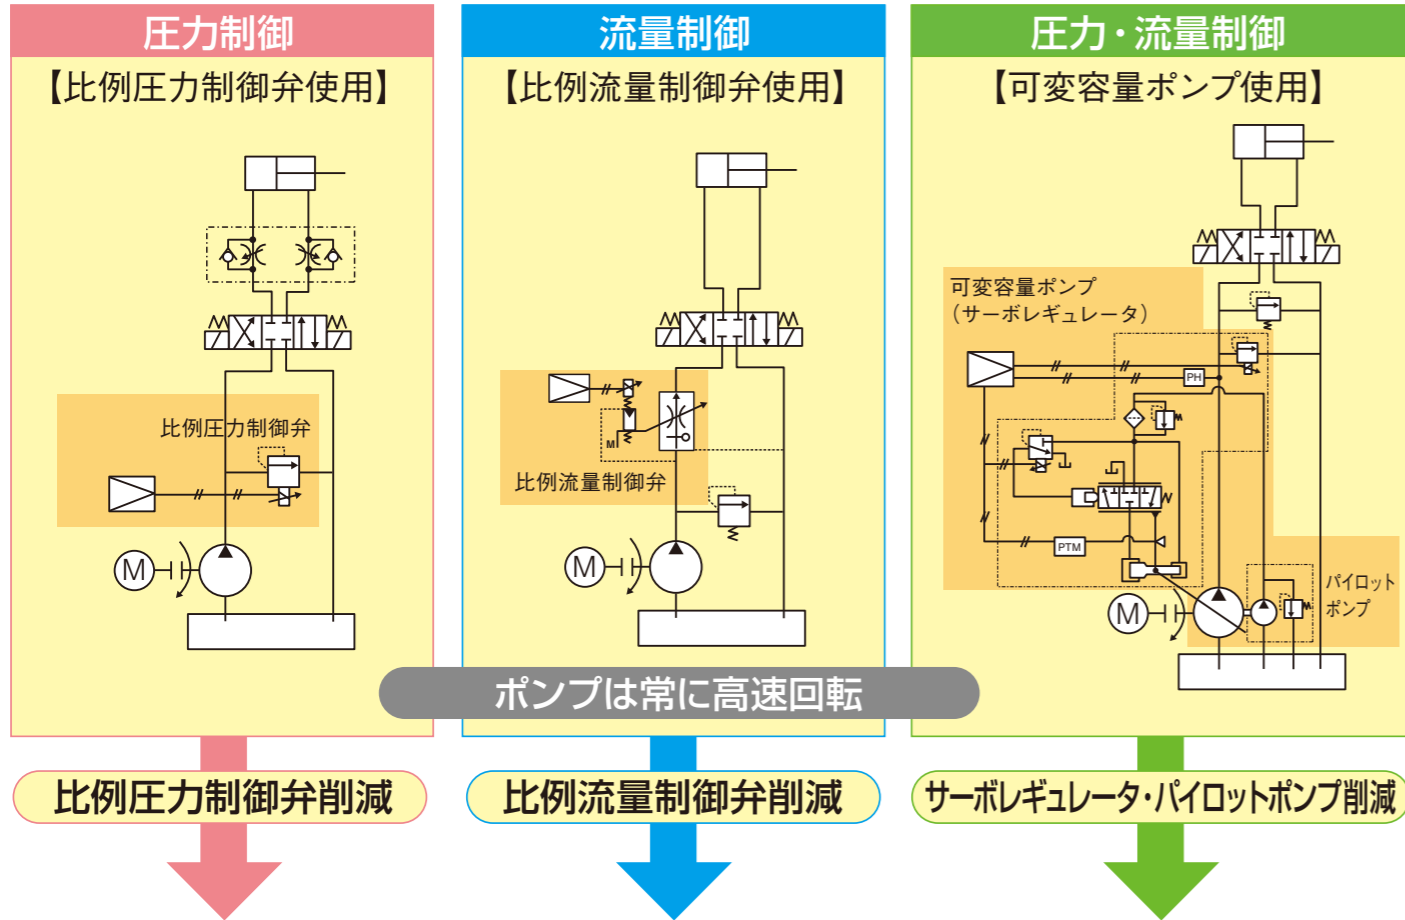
圧力制御

【比例圧力制御弁使用】

比例圧力制御弁

M

流量制御

【比例流量制御弁使用】

比例流量制御弁

M

M

圧力・流量制御

【可変容量ポンプ使用】

可変容量ポンプ
（サーボレギュレータ）

PH

PTM

M

パイロット
ポンプ

ポンプは常に高速回転

比例圧力制御弁削減

比例流量制御弁削減

サーボレギュレータ・パイロットポンプ削減